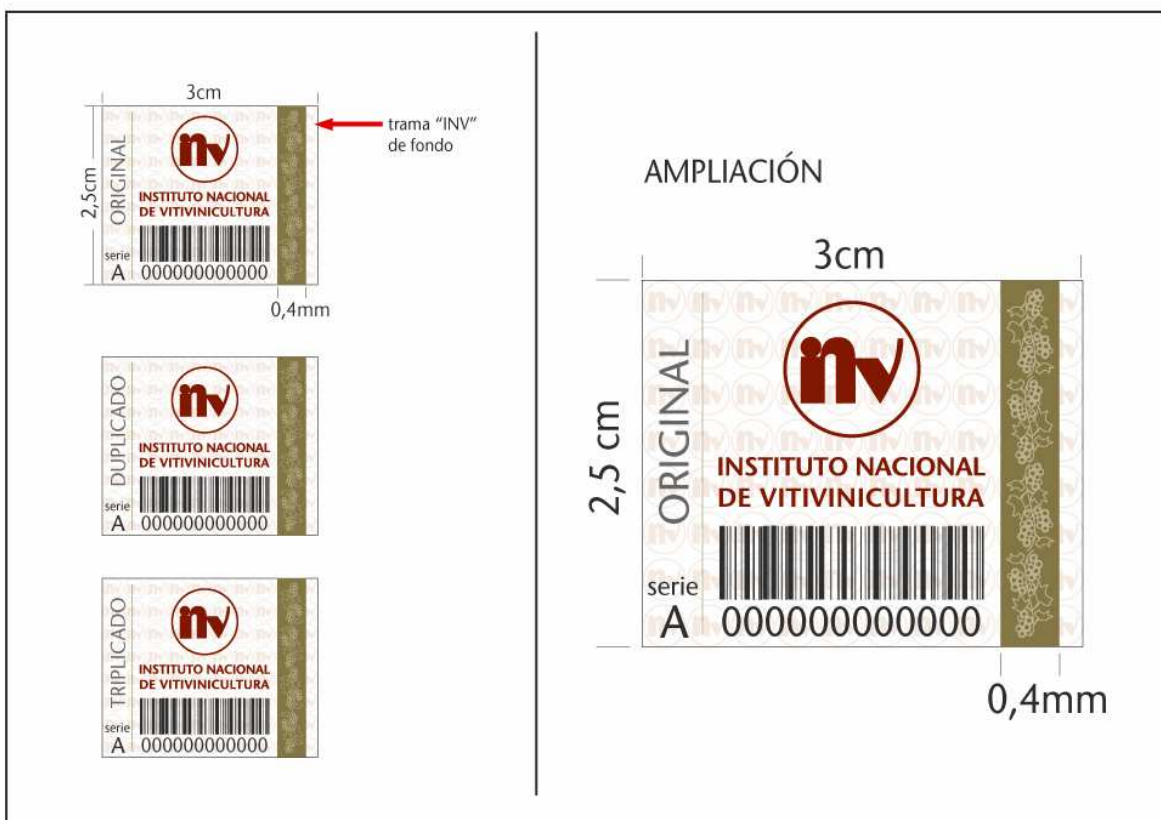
3cm
2,5cm
ORIGINAL
inv
INSTITUTO NACIONAL DE VITIVINICULTURA
serie
A 000000000000
0,4mm
trama "INV" de fondo

DUPLICADO
inv
INSTITUTO NACIONAL DE VITIVINICULTURA
serie
A 000000000000

TRIPLICADO
inv
INSTITUTO NACIONAL DE VITIVINICULTURA
serie
A 000000000000

AMPLIACIÓN
3cm
2,5 cm
ORIGINAL
inv
INSTITUTO NACIONAL DE VITIVINICULTURA
serie
A 000000000000
0,4mm